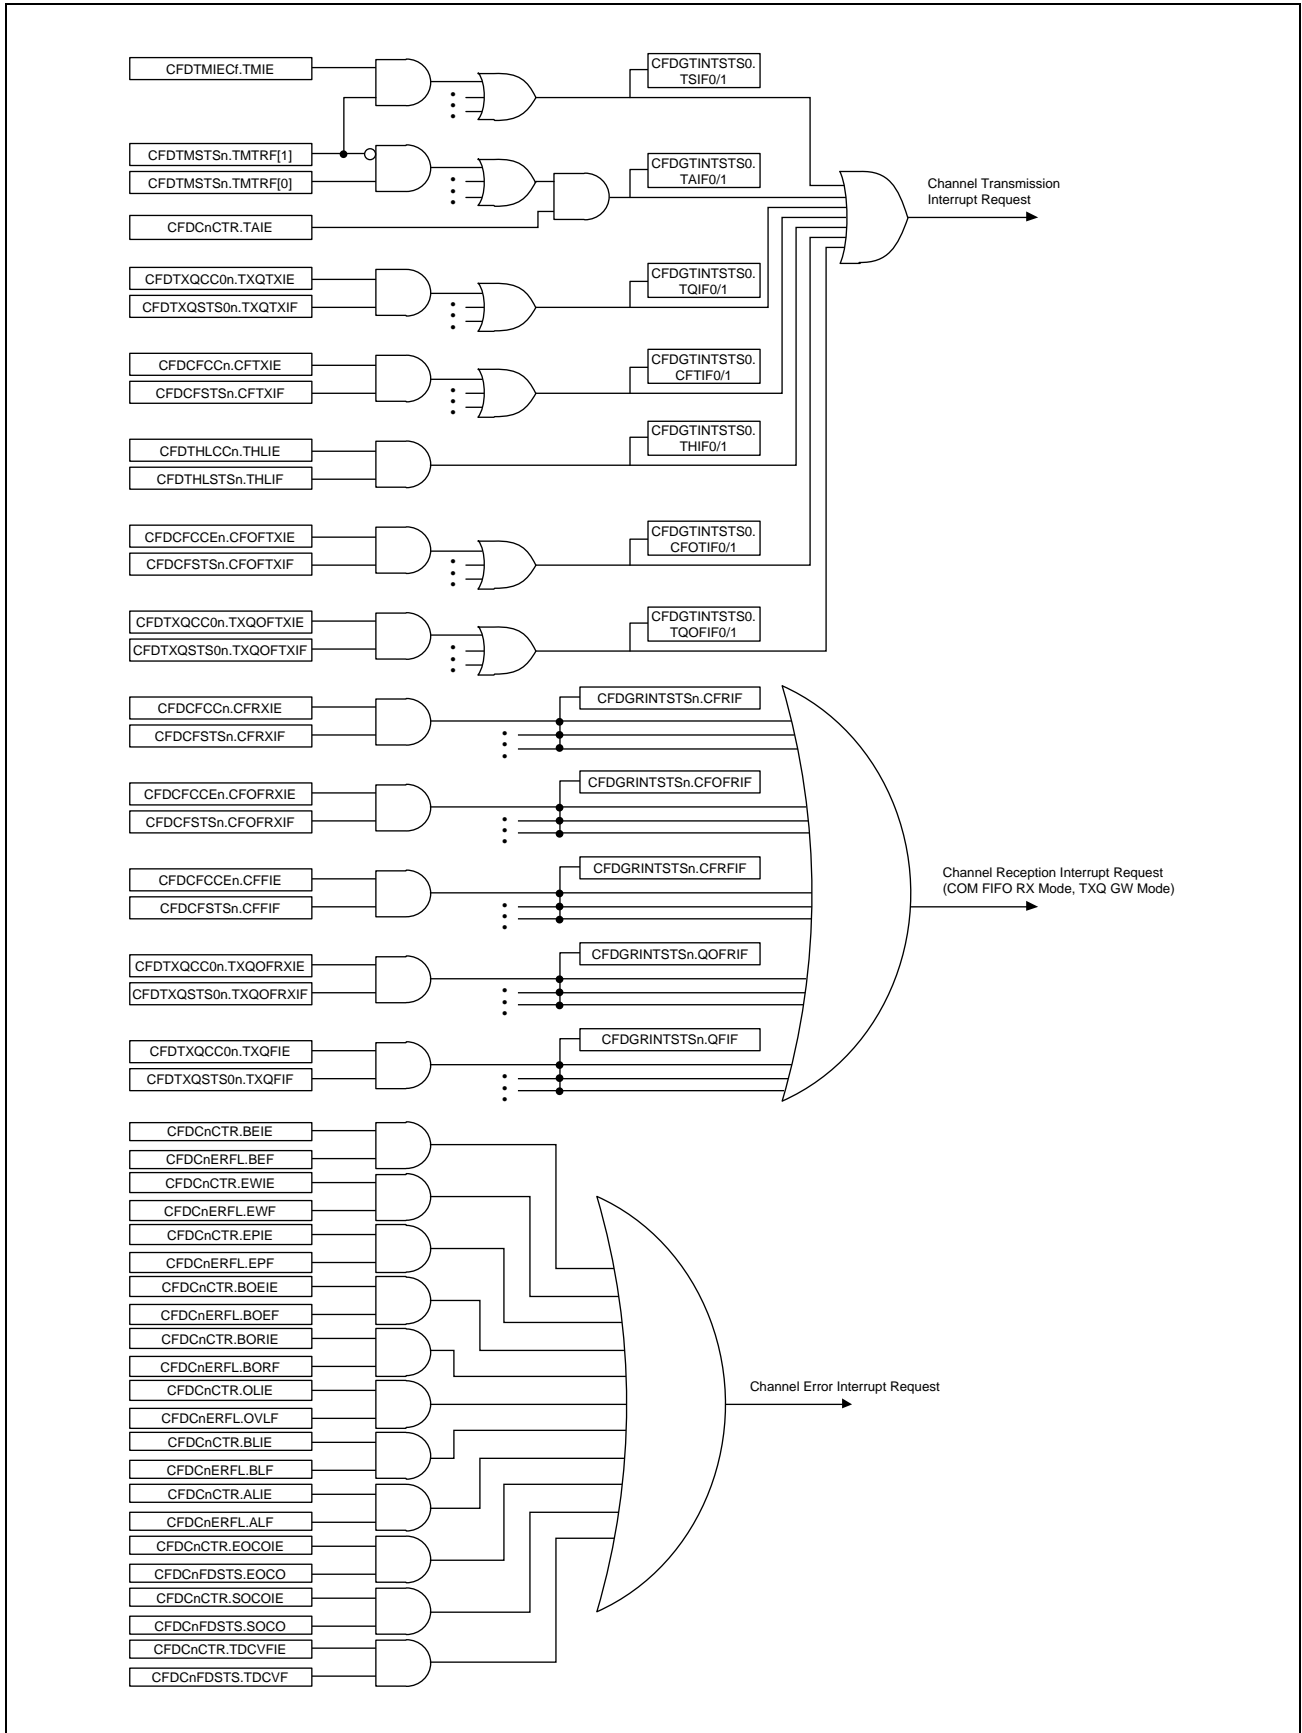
CFDTMIECf.TMIE

CFDGTINTSTS0.
TSIF0/1

CFDTMSTSn.TMTRF[1]

CFDTMSTSn.TMTRF[0]

CFDGTINTSTS0.
TAIF0/1

Channel Transmission
Interrupt Request

CFDCnCTR.TAIE

CFDTXQCC0n.TXQTXIE

CFDTXQSTS0n.TXQTXIF

CFDGTINTSTS0.
TQIF0/1

CFDCFCCn.CFTXIE

CFDCFSTSn.CFTXIF

CFDGTINTSTS0.
CFTIF0/1

CFDTHLCCn.THLIE

CFDTHLSTSn.THLIF

CFDGTINTSTS0.
THIF0/1

CFDCFCCEn.CFOFTXIE

CFDCFSTSn.CFOFTXIF

CFDGTINTSTS0.
CFOTIF0/1

CFDTXQCC0n.TXQOFTXIE

CFDTXQSTS0n.TXQOFTXIF

CFDGTINTSTS0.
TQOFIF0/1

CFDCFCCn.CFRXIE

CFDCFSTSn.CFRXIF

CFDGRINTSTSn.CFRIF

CFDCFCCEn.CFOFRXIE

CFDCFSTSn.CFOFRXIF

CFDGRINTSTSn.CFOFRIF

CFDCFCCEn.CFFIE

CFDCFSTSn.CFFIF

CFDGRINTSTSn.CFRFIF

Channel Reception Interrupt Request
(COM FIFO RX Mode, TXQ GW Mode)

CFDTXQCC0n.TXQOFRXIE

CFDTXQSTS0n.TXQOFRXIF

CFDGRINTSTSn.QOFRIF

CFDTXQCC0n.TXQFIE

CFDTXQSTS0n.TXQFIF

CFDGRINTSTSn.QFIF

CFDCnCTR.BEIE

CFDCnERFL.BEF

CFDCnCTR.EWIE

CFDCnERFL.EWF

CFDCnCTR.EPIE

CFDCnERFL.EPF

CFDCnCTR.BOEIE

CFDCnERFL.BOEF

CFDCnCTR.BORIE

CFDCnERFL.BORF

CFDCnCTR.OLIE

CFDCnERFL.OVLF

Channel Error Interrupt Request

CFDCnCTR.BLIE

CFDCnERFL.BLF

CFDCnCTR.ALIE

CFDCnERFL.ALF

CFDCnCTR.EOCOIE

CFDCnFDSTS.EOCO

CFDCnCTR.SOCOIE

CFDCnFDSTS.SOCO

CFDCnCTR.TDCVFIE

CFDCnFDSTS.TDCVF